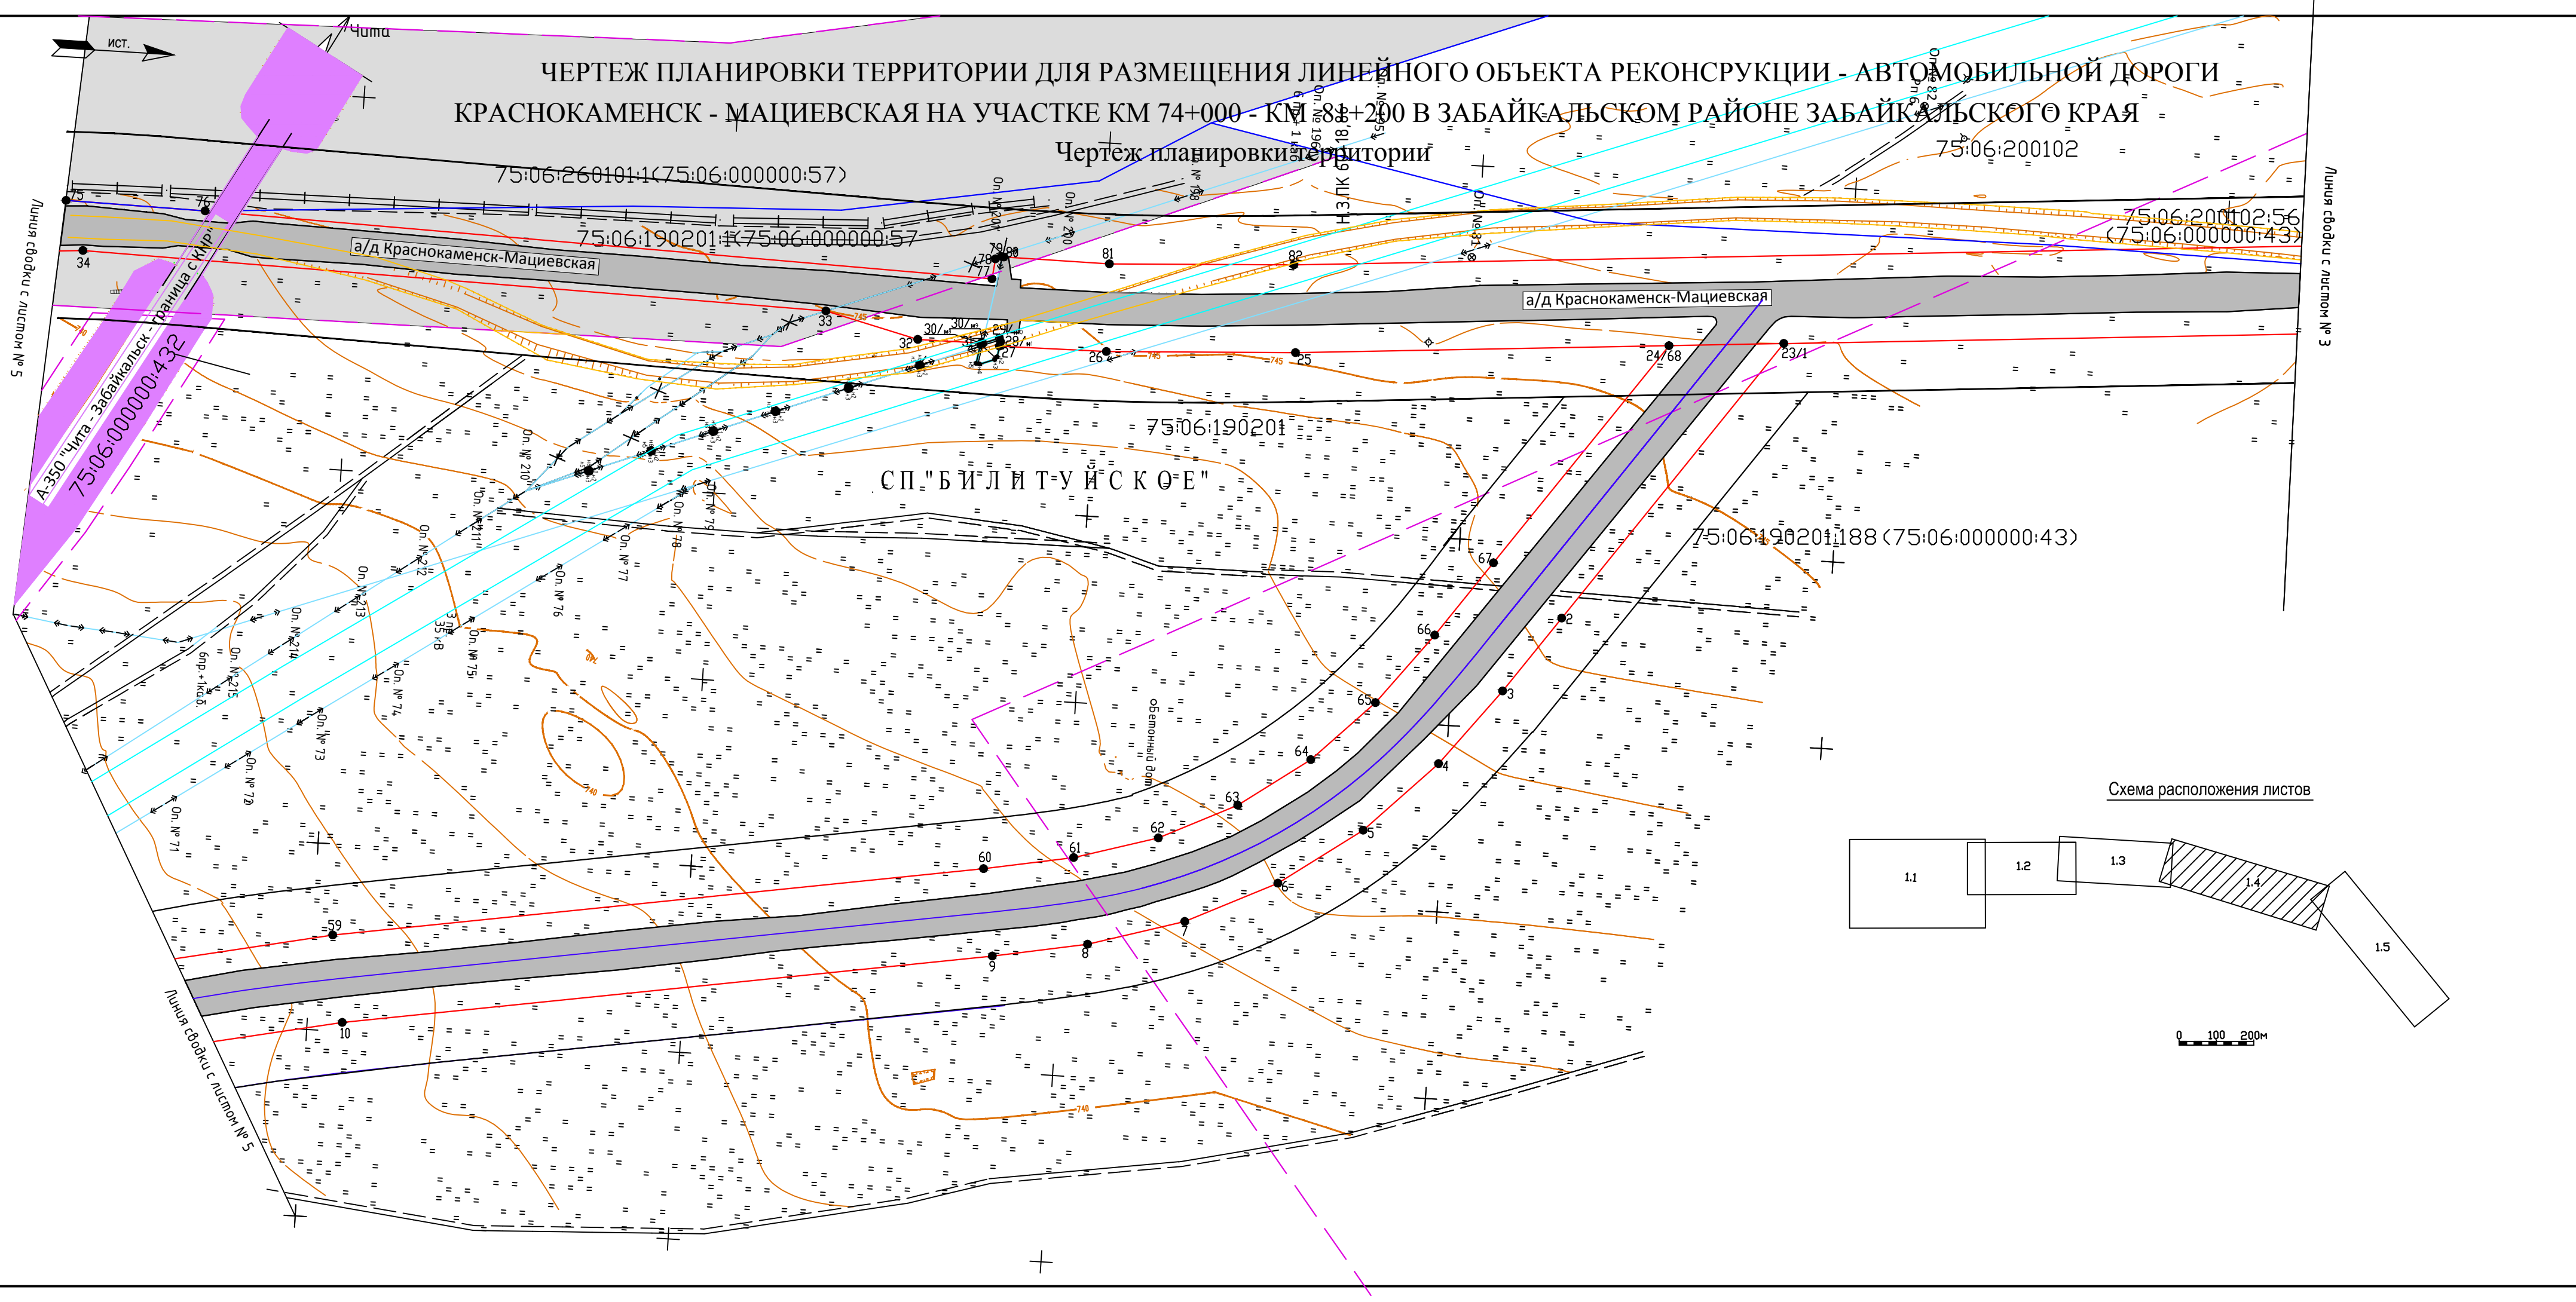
ЧЕРТЕЖ ПЛАНИРОВКИ ТЕРРИТОРИИ ДЛЯ РАЗМЕЩЕНИЯ ЛИНЕЙНОГО ОБЪЕКТА РЕКОНСРУКЦИИ - АВТОМОБИЛЬНОЙ ДОРОГИ КРАСНОКАМЕНСК - МАЦИЕВСКАЯ НА УЧАСТКЕ КМ 74+000 - КМ 81+200 В ЗАБАЙКАЛЬСКОМ РАЙОНЕ ЗАБАЙКАЛЬСКОГО КРАЯ

Чертеж планировки территории

ист.

Чита

75:06:260101:1(75:06:000000:57)

75:06:190201:1(75:06:000000:57

75:06:200102

75:06:200102:56
(75:06:000000:43)

а/д Краснокаменск-Мациевская

а/д Краснокаменск-Мациевская

А-350 "Чита - Забайкальск - граница с КНР"

75:06:000000:432

75:06:190201

СП "Б И Л И Т У Й С К О Е"

75:06:190201:188 (75:06:000000:43)

Линия сводки с листом № 5

Линия сводки с листом № 3

Линия сводки с листом № 5

Оп. № 210

Оп. № 211

Оп. № 212

Оп. № 213

Оп. № 214

Оп. № 215

Оп. № 71

Оп. № 72

Оп. № 73

Оп. № 74

Оп. № 75

Оп. № 76

Оп. № 77

Оп. № 78

Оп. № 79

Оп. № 80

Оп. № 81

Оп. № 82

Оп. № 209

Оп. № 208

ПК 818

бетонный дот

75
76
34
33
32
30
29
28
27
26
25
24/68
23/1
77
78
79/80
81
82
67
66
65
64
63
62
61
60
59
10
9
8
7
6
5
4
3
2

740
745

Схема расположения листов

1.1
1.2
1.3
1.4
1.5

0 100 200м